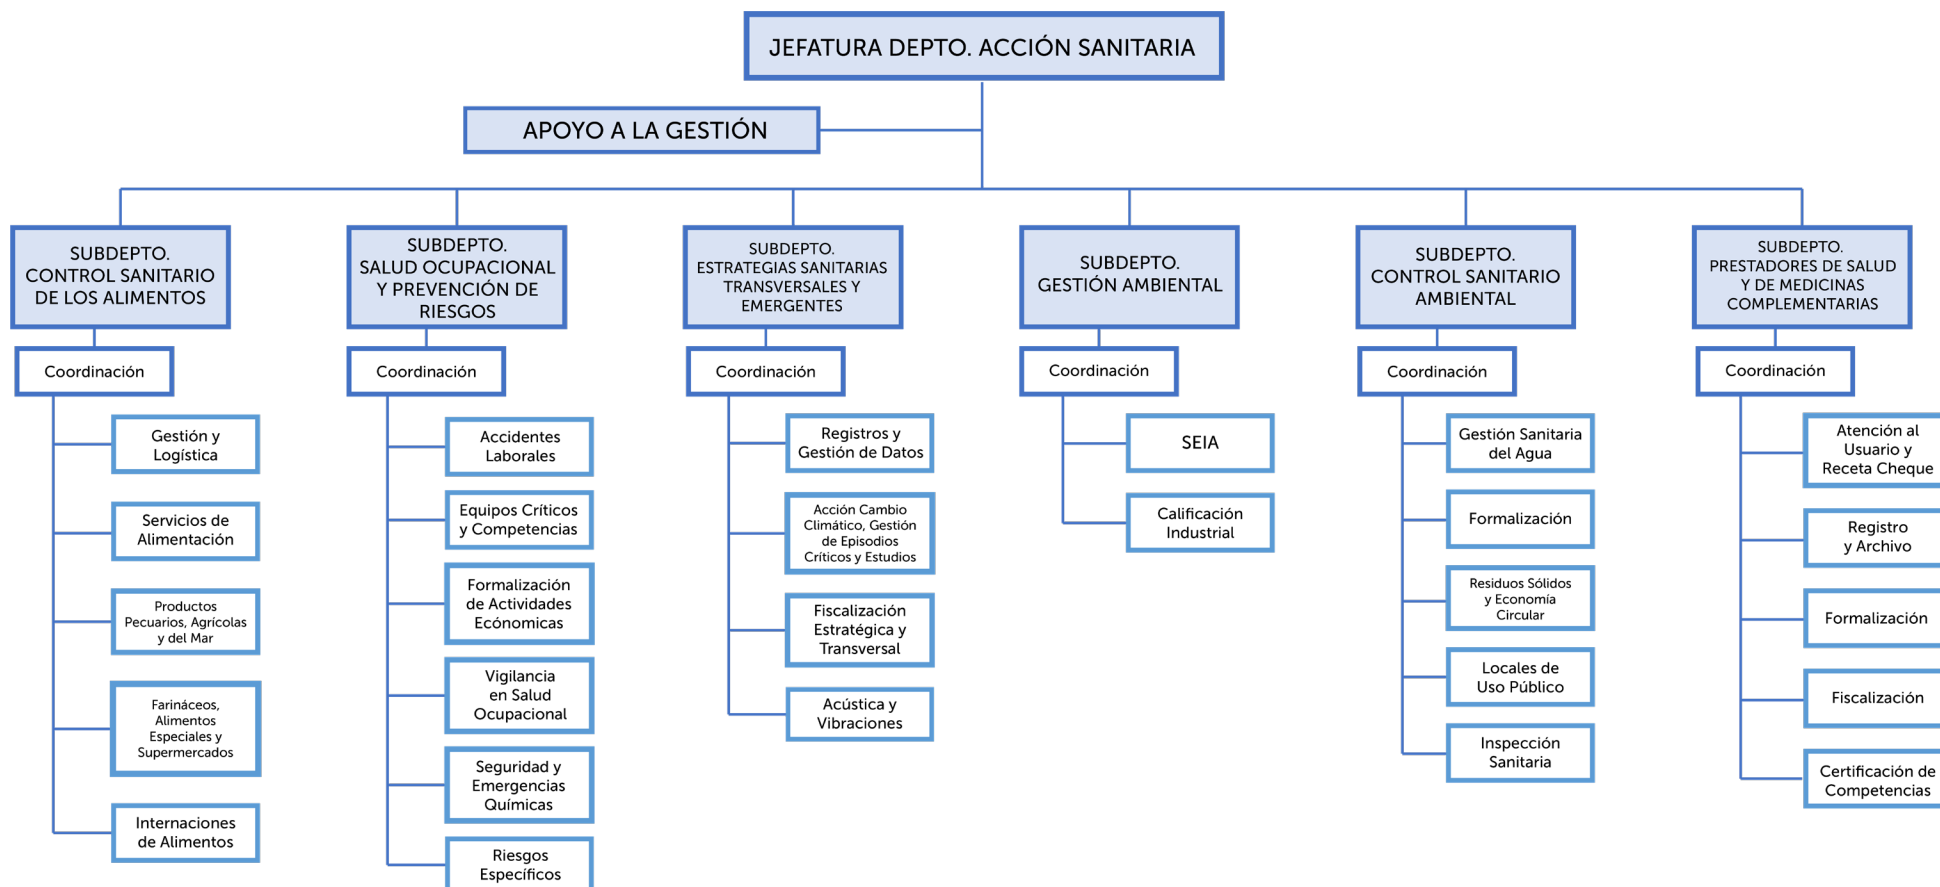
JEFATURA DEPTO. ACCIÓN SANITARIA

APOYO A LA GESTIÓN

SUBDEPTO. CONTROL SANITARIO DE LOS ALIMENTOS

Coordinación

Gestión y Logística

Servicios de Alimentación

Productos Pecuarios, Agrícolas y del Mar

Farináceos, Alimentos Especiales y Supermercados

Internaciones de Alimentos

SUBDEPTO. SALUD OCUPACIONAL Y PREVENCIÓN DE RIESGOS

Coordinación

Accidentes Laborales

Equipos Críticos y Competencias

Formalización de Actividades Ecónomicas

Vigilancia en Salud Ocupacional

Seguridad y Emergencias Químicas

Riesgos Específicos

SUBDEPTO. ESTRATEGIAS SANITARIAS TRANSVERSALES Y EMERGENTES

Coordinación

Registros y Gestión de Datos

Acción Cambio Climático, Gestión de Episodios Críticos y Estudios

Fiscalización Estratégica y Transversal

Acústica y Vibraciones

SUBDEPTO. GESTIÓN AMBIENTAL

Coordinación

SEIA

Calificación Industrial

SUBDEPTO. CONTROL SANITARIO AMBIENTAL

Coordinación

Gestión Sanitaria del Agua

Formalización

Residuos Sólidos y Economía Circular

Locales de Uso Público

Inspección Sanitaria

SUBDEPTO. PRESTADORES DE SALUD Y DE MEDICINAS COMPLEMENTARIAS

Coordinación

Atención al Usuario y Receta Cheque

Registro y Archivo

Formalización

Fiscalización

Certificación de Competencias